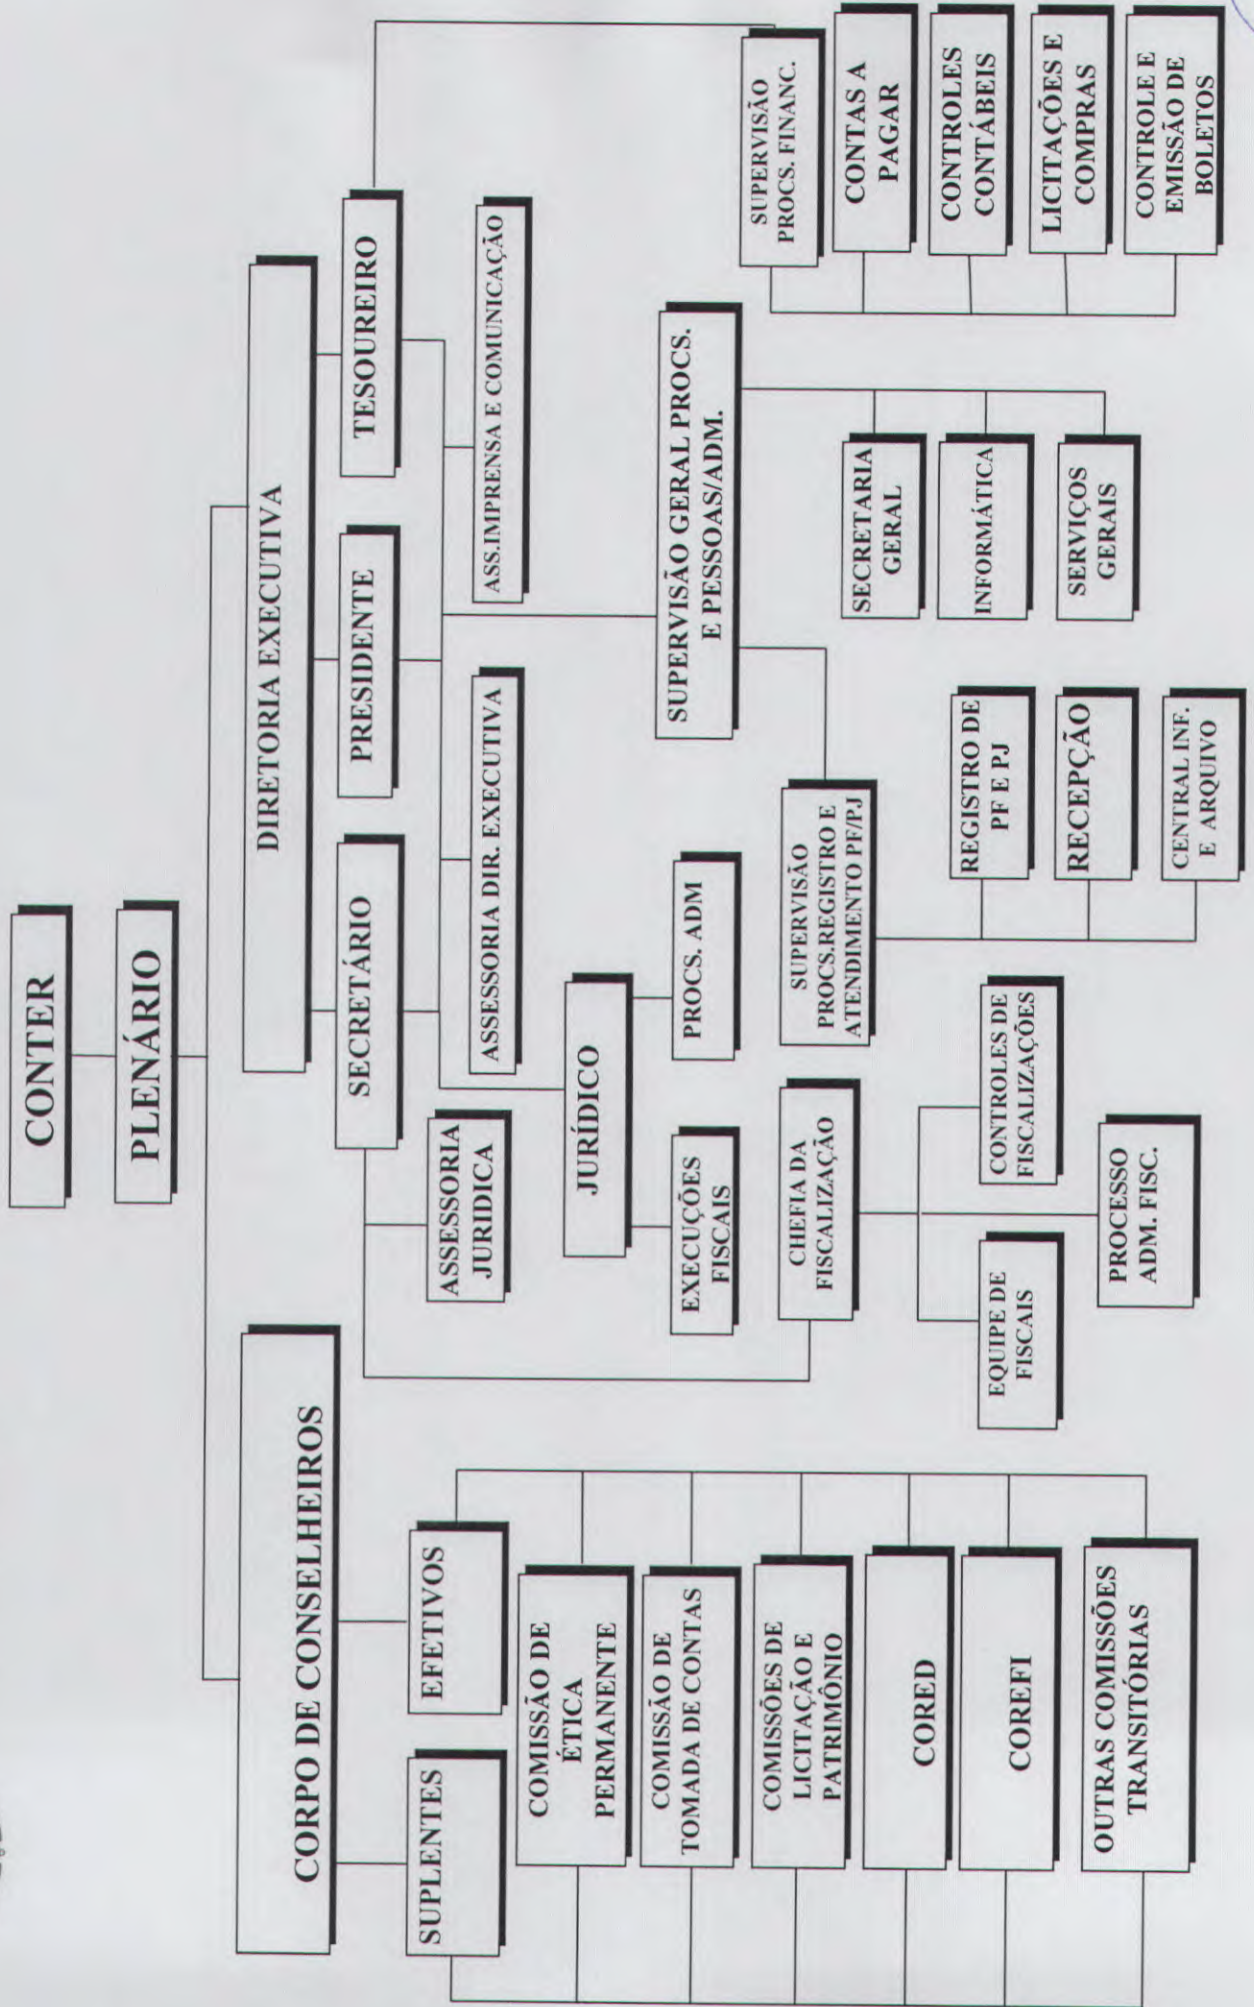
CONTER

PLENÁRIO

DIRETORIA EXECUTIVA

SECRETÁRIO

PRESIDENTE

TESOUREIRO

ASSESSORIA JURIDICA

ASSESSORIA DIR. EXECUTIVA

ASS.IMPRENSA E COMUNICAÇÃO

JURÍDICO

EXECUÇÕES FISCAIS

PROCS. ADM

SUPERVISÃO GERAL PROCS. E PESSOAS/ADM.

SUPERVISÃO PROCS. FINANC.

CONTAS A PAGAR

CONTROLES CONTÁBEIS

LICITAÇÕES E COMPRAS

CONTROLE E EMISSÃO DE BOLETOS

SECRETARIA GERAL

INFORMÁTICA

SERVIÇOS GERAIS

SUPERVISÃO PROCS.REGISTRO E ATENDIMENTO PF/PJ

REGISTRO DE PF E PJ

RECEPÇÃO

CENTRAL INF. E ARQUIVO

CHEFIA DA FISCALIZAÇÃO

EQUIPE DE FISCAIS

CONTROLES DE FISCALIZAÇÕES

PROCESSO ADM. FISC.

CORPO DE CONSELHEIROS

SUPLENTES

EFETIVOS

COMISSÃO DE ÉTICA PERMANENTE

COMISSÃO DE TOMADA DE CONTAS

COMISSÕES DE LICITAÇÃO E PATRIMÔNIO

CORED

COREFI

OUTRAS COMISSÕES TRANSITÓRIAS